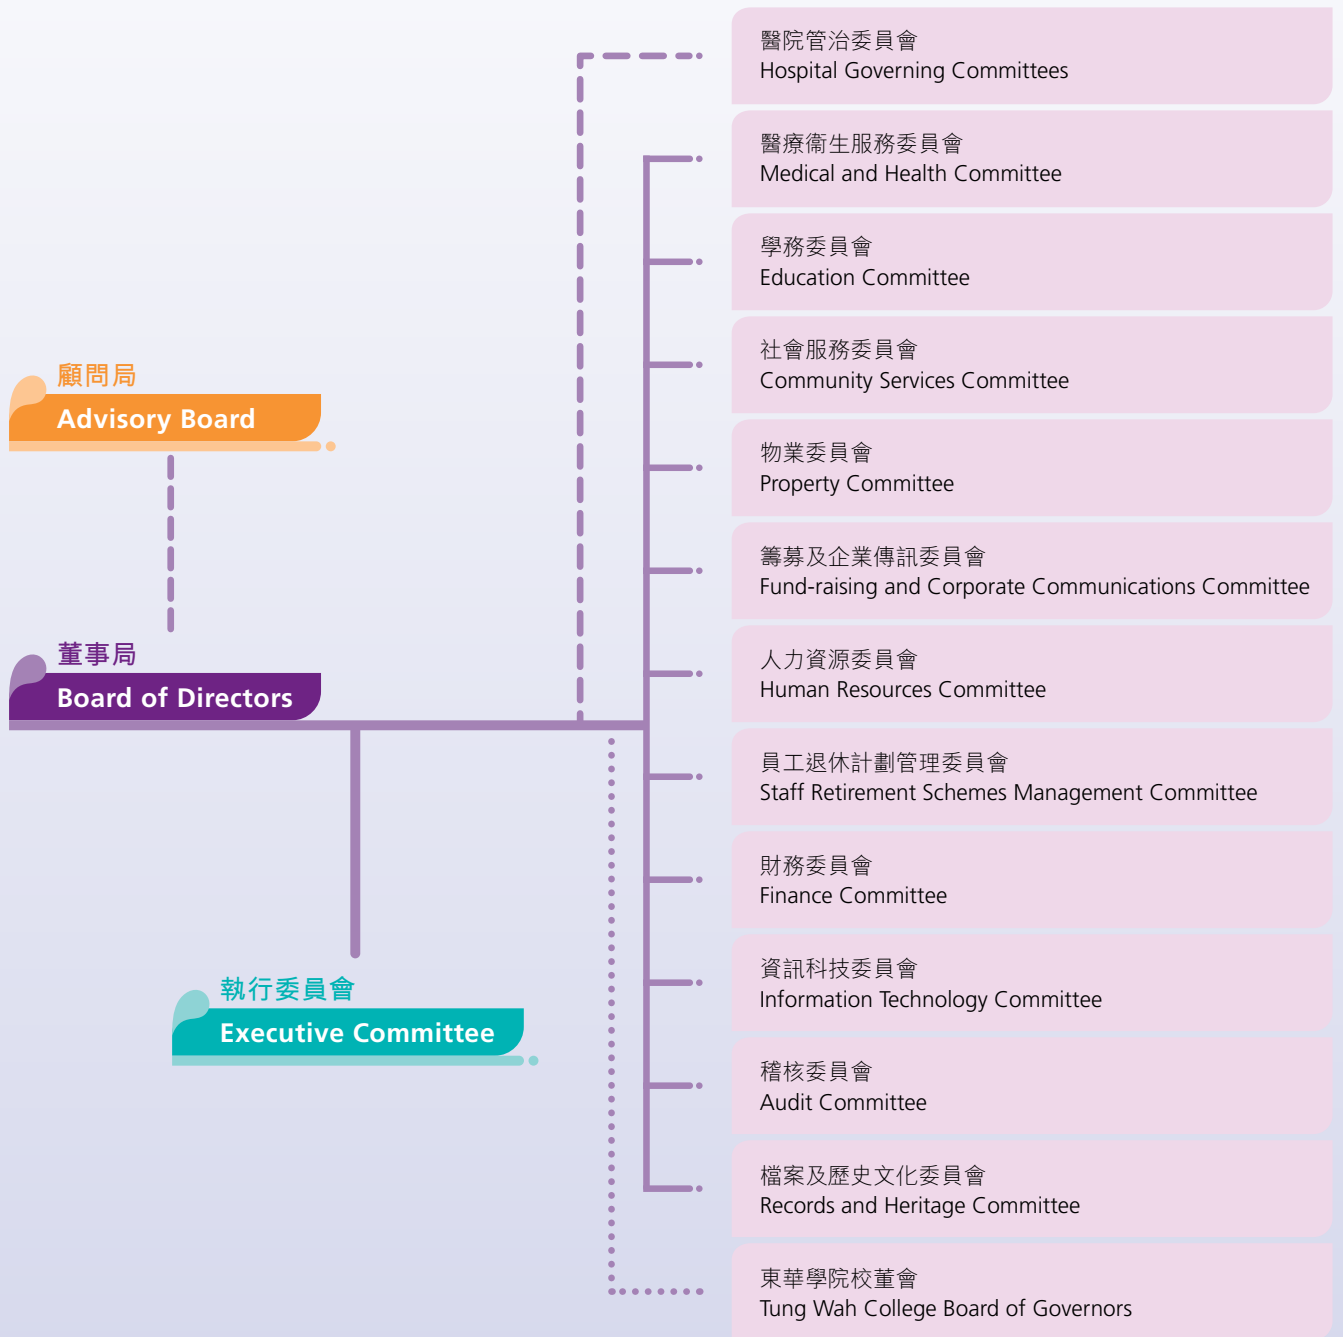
顧問局
Advisory Board

董事局
Board of Directors

執行委員會
Executive Committee

醫院管治委員會
Hospital Governing Committees

醫療衞生服務委員會
Medical and Health Committee

學務委員會
Education Committee

社會服務委員會
Community Services Committee

物業委員會
Property Committee

籌募及企業傳訊委員會
Fund-raising and Corporate Communications Committee

人力資源委員會
Human Resources Committee

員工退休計劃管理委員會
Staff Retirement Schemes Management Committee

財務委員會
Finance Committee

資訊科技委員會
Information Technology Committee

稽核委員會
Audit Committee

檔案及歷史文化委員會
Records and Heritage Committee

東華學院校董會
Tung Wah College Board of Governors